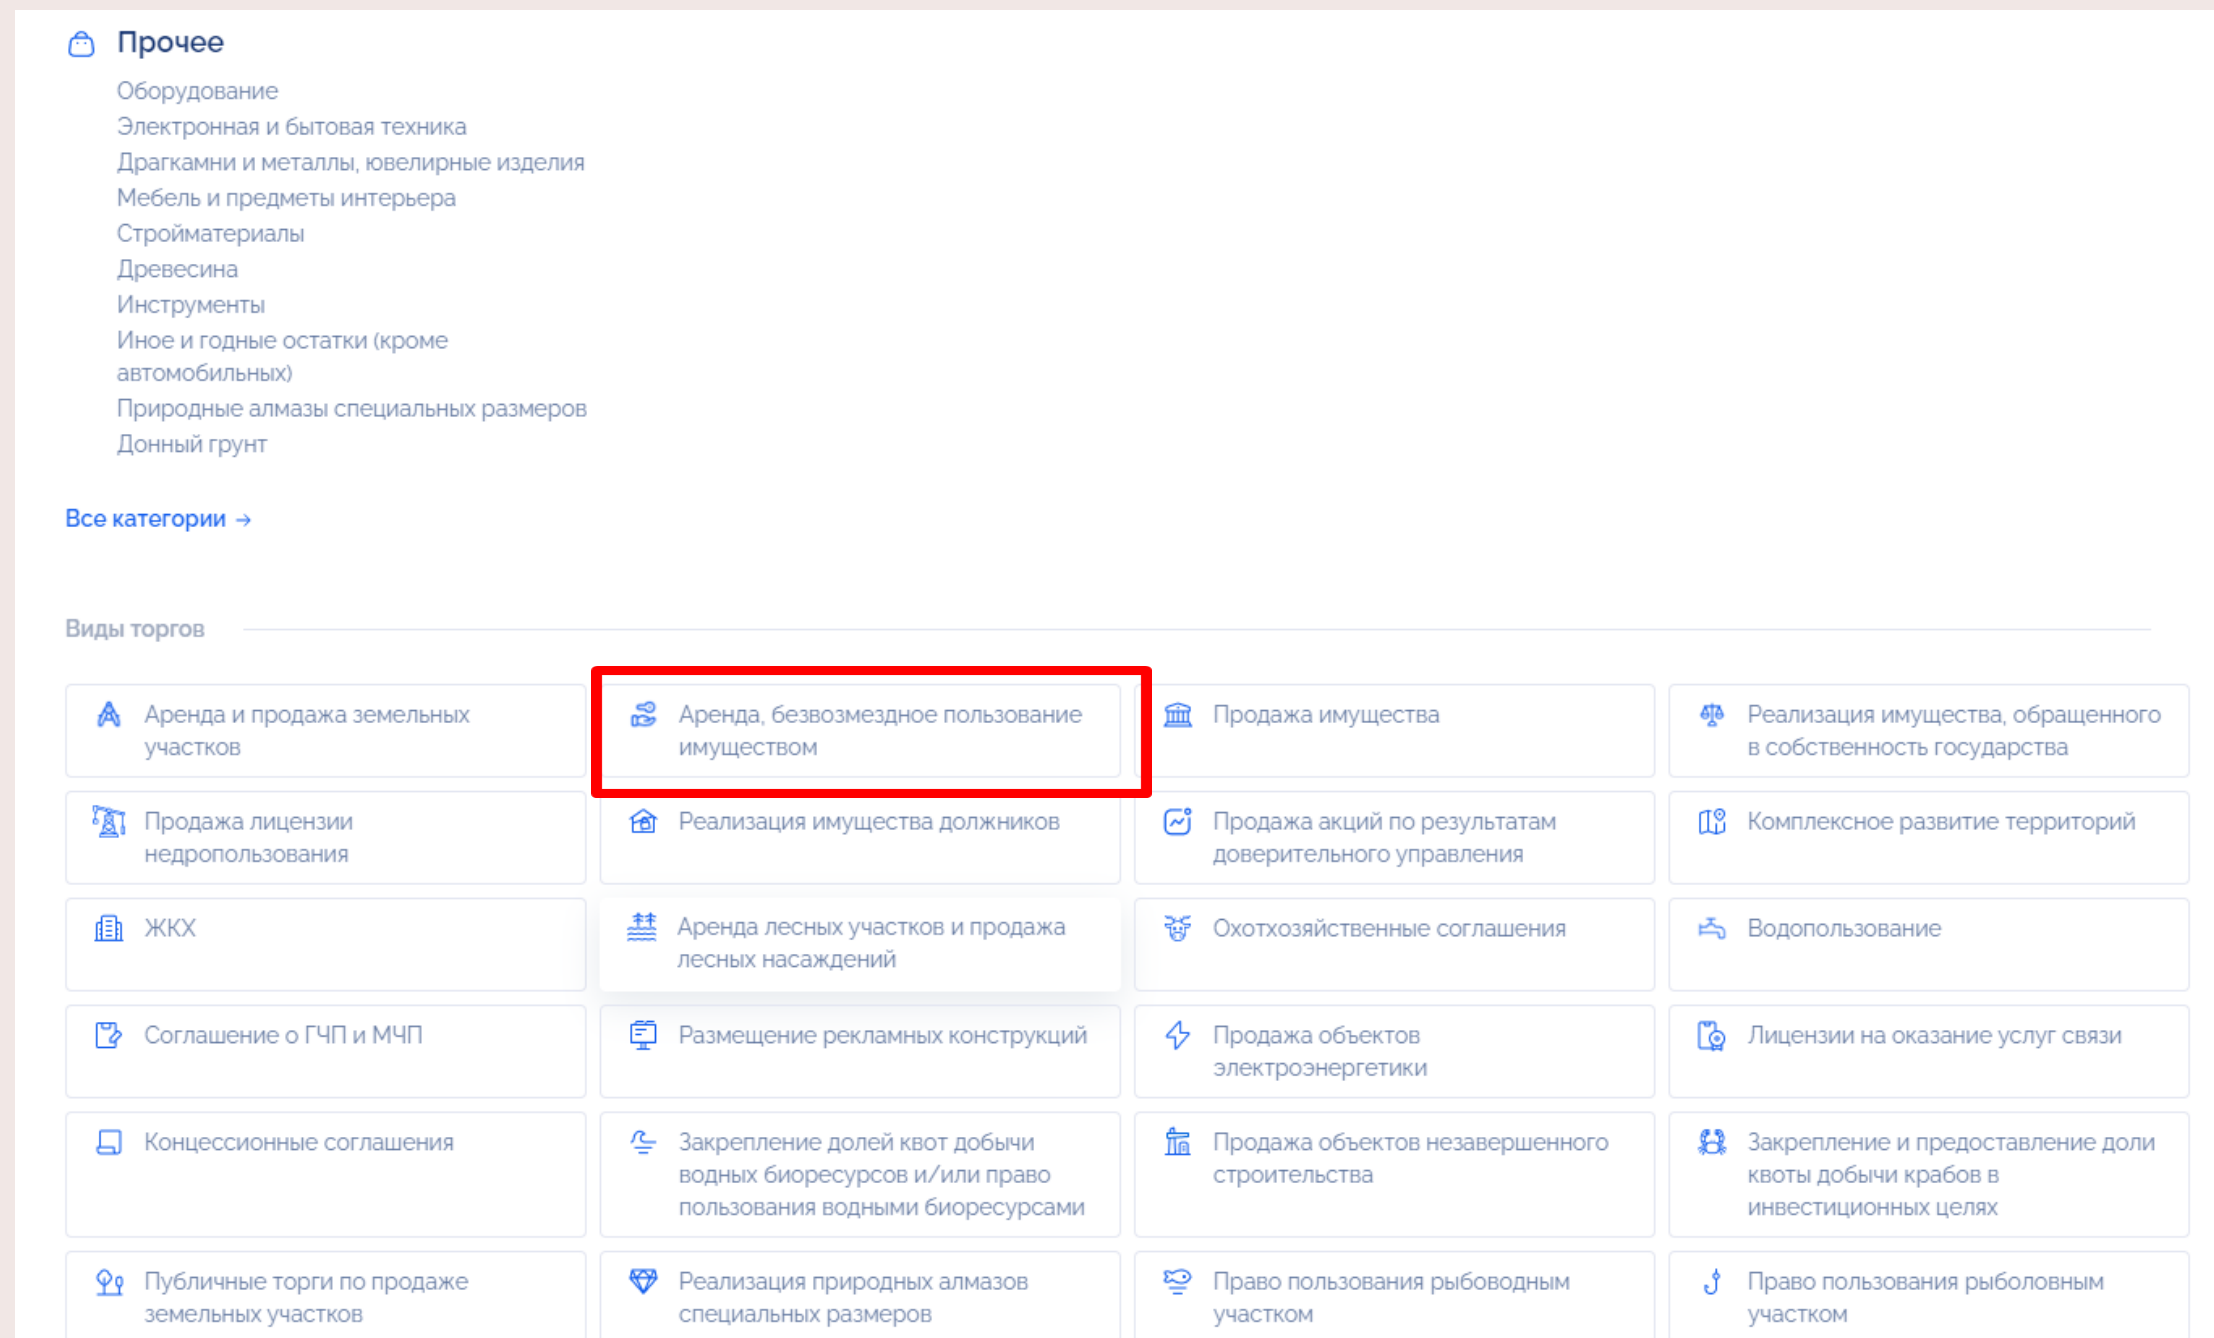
Прочее

Оборудование
Электронная и бытовая техника
Драгкамни и металлы, ювелирные изделия
Мебель и предметы интерьера
Стройматериалы
Древесина
Инструменты
Иное и годные остатки (кроме автомобильных)
Природные алмазы специальных размеров
Донный грунт

Все категории →

Виды торгов

Аренда и продажа земельных участков

Аренда, безвозмездное пользование имуществом

Продажа имущества

Реализация имущества, обращенного в собственность государства

Продажа лицензии недропользования

Реализация имущества должников

Продажа акций по результатам доверительного управления

Комплексное развитие территорий

ЖКХ

Аренда лесных участков и продажа лесных насаждений

Охотхозяйственные соглашения

Водопользование

Соглашение о ГЧП и МЧП

Размещение рекламных конструкций

Продажа объектов электроэнергетики

Лицензии на оказание услуг связи

Концессионные соглашения

Закрепление долей квот добычи водных биоресурсов и/или право пользования водными биоресурсами

Продажа объектов незавершенного строительства

Закрепление и предоставление доли квоты добычи крабов в инвестиционных целях

Публичные торги по продаже земельных участков

Реализация природных алмазов специальных размеров

Право пользования рыбоводным участком

Право пользования рыболовным участком